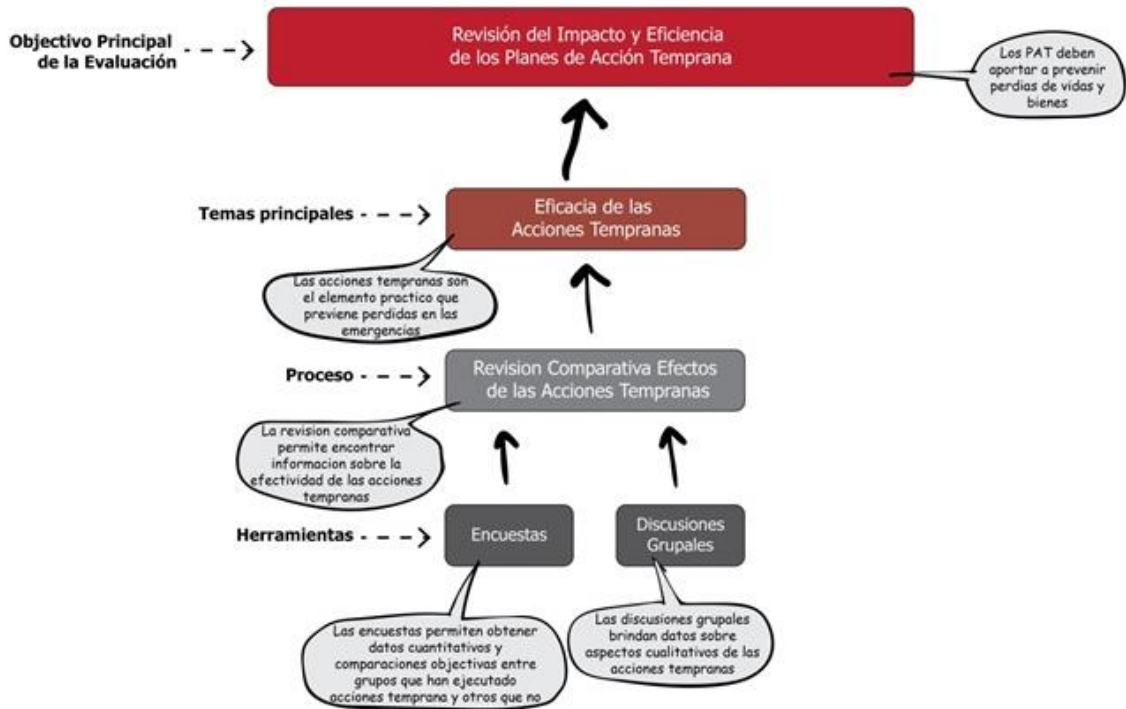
Objectivo Principal de la Evaluación

Revisión del Impacto y Eficiencia de los Planes de Acción Temprana

Los PAT deben aportar a prevenir perdias de vidas y bienes

Temas principales

Eficacia de las Acciones Tempranas

Las acciones tempranas son el elemento practico que previene perdidas en las emergencias

Proceso

Revision Comparativa Efectos de las Acciones Tempranas

La revision comparativa permite encontrar informacion sobre la efectividad de las acciones tempranas

Herramientas

Encuestas

Discusiones Grupales

Las encuestas permiten obtener datos cuantitativos y comparaciones objectivas entre grupos que han ejecutado acciones temprana y otros que no

Las discusiones grupales brindan datos sobre aspectos cualitativos de las acciones tempranas